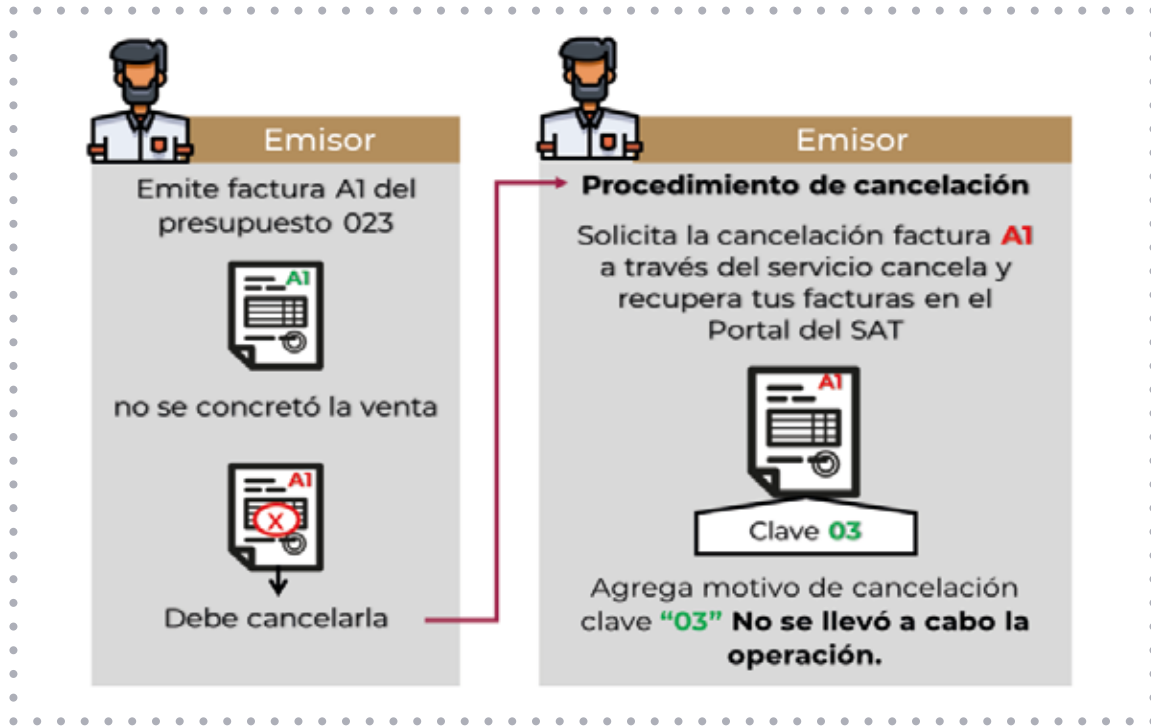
Emisor

Emite factura A1 del presupuesto 023

A1

no se concretó la venta

A1

X

Debe cancelarla

Emisor

Procedimiento de cancelación

Solicita la cancelación factura A1 a través del servicio cancela y recupera tus facturas en el Portal del SAT

A1

Clave 03

Agrega motivo de cancelación clave "03" No se llevó a cabo la operación.